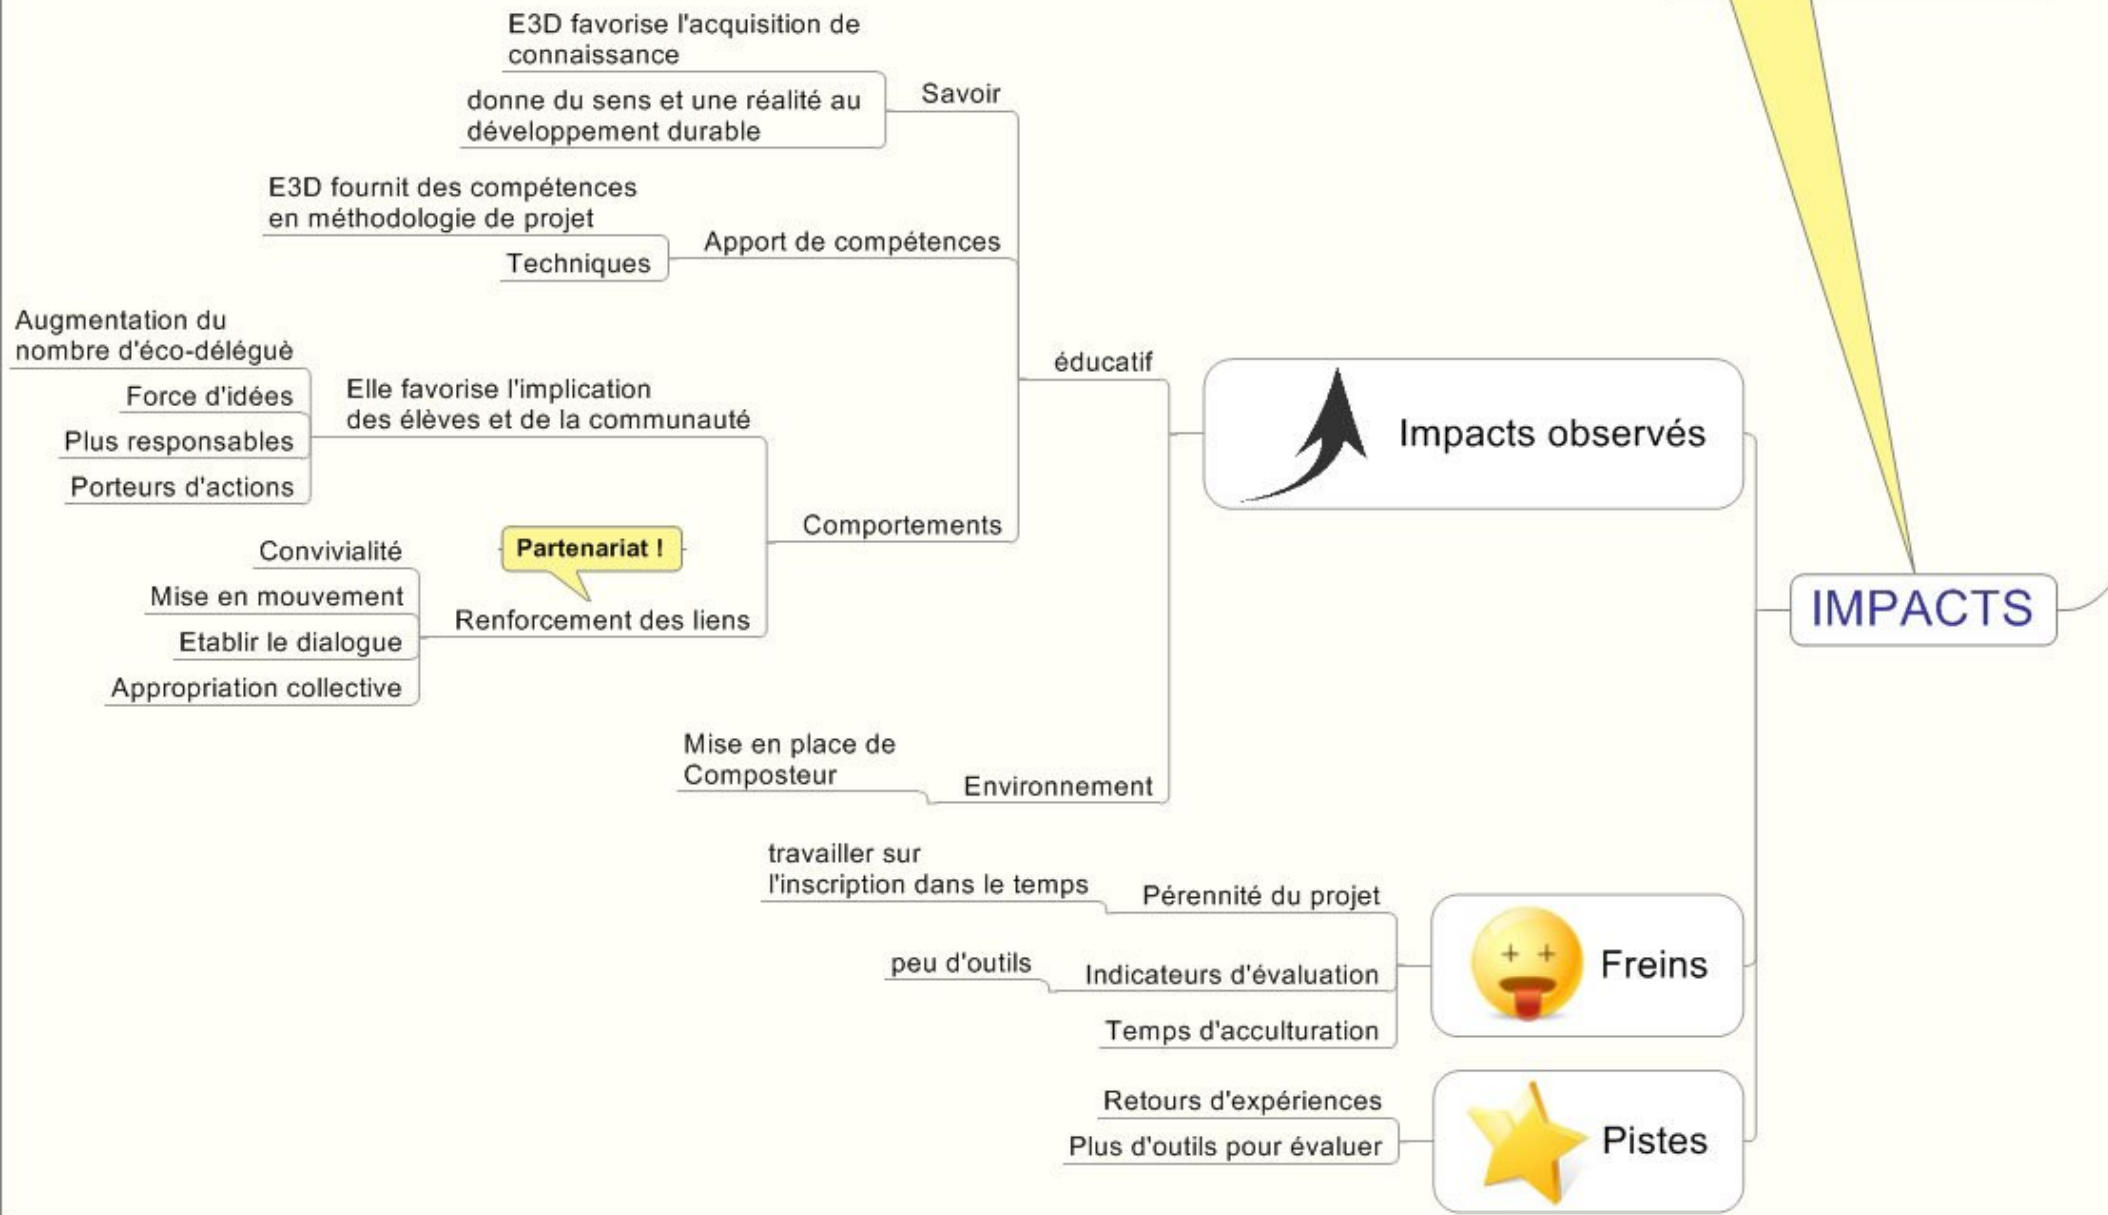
IMPACTS

Impacts observés

éducatif

Savoir

E3D favorise l'acquisition de connaissance

donne du sens et une réalité au développement durable

Apport de compétences

E3D fournit des compétences en méthodologie de projet

Techniques

Comportements

Elle favorise l'implication des élèves et de la communauté

Augmentation du nombre d'éco-déléguè

Force d'idées

Plus responsables

Porteurs d'actions

Renforcement des liens

Partenariat !

Convivialité

Mise en mouvement

Etablir le dialogue

Appropriation collective

Environnement

Mise en place de Composteur

Freins

Pérennité du projet

travailler sur l'inscription dans le temps

Indicateurs d'évaluation

peu d'outils

Temps d'acculturation

Pistes

Retours d'expériences

Plus d'outils pour évaluer